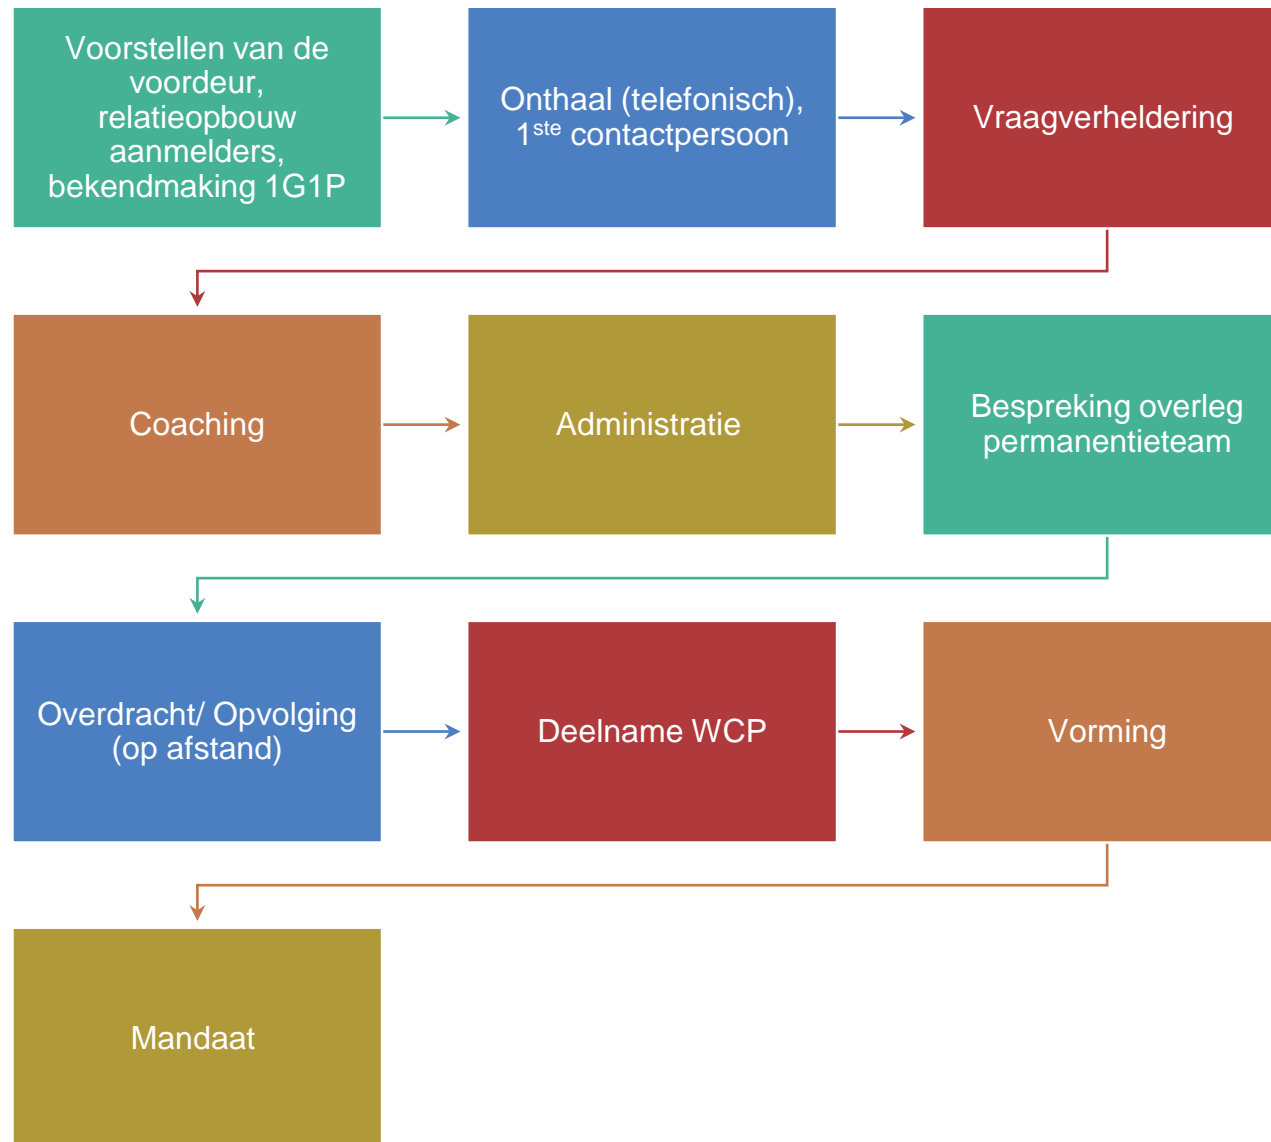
Voorstellen van de voordeur, relatieopbouw aanmelders, bekendmaking 1G1P

Onthaal (telefonisch), 1$^{ste}$ contactpersoon

Vraagverheldering

Coaching

Administratie

Bespreking overleg permanentieteam

Overdracht/ Opvolging (op afstand)

Deelname WCP

Vorming

Mandaat